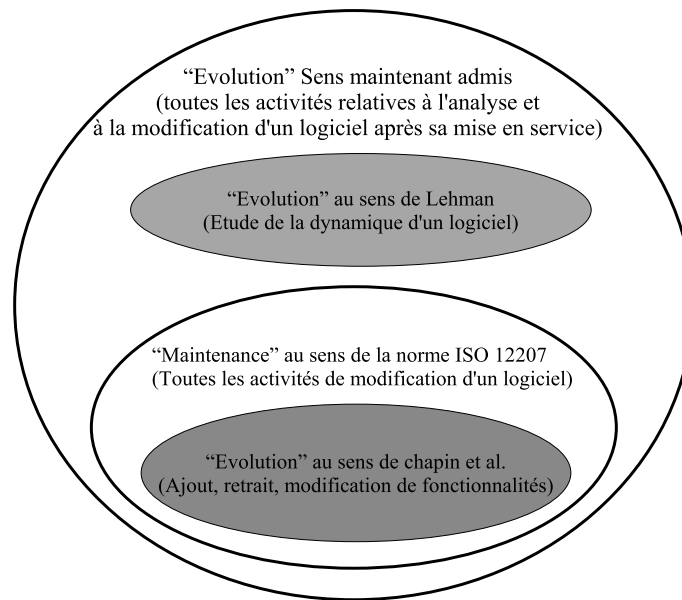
"Evolution" Sens maintenant admis
(toutes les activités relatives à l'analyse et à la modification d'un logiciel après sa mise en service)

"Evolution" au sens de Lehman
(Etude de la dynamique d'un logiciel)

"Maintenance" au sens de la norme ISO 12207
(Toutes les activités de modification d'un logiciel)

"Evolution" au sens de chapin et al.
(Ajout, retrait, modification de fonctionnalités)